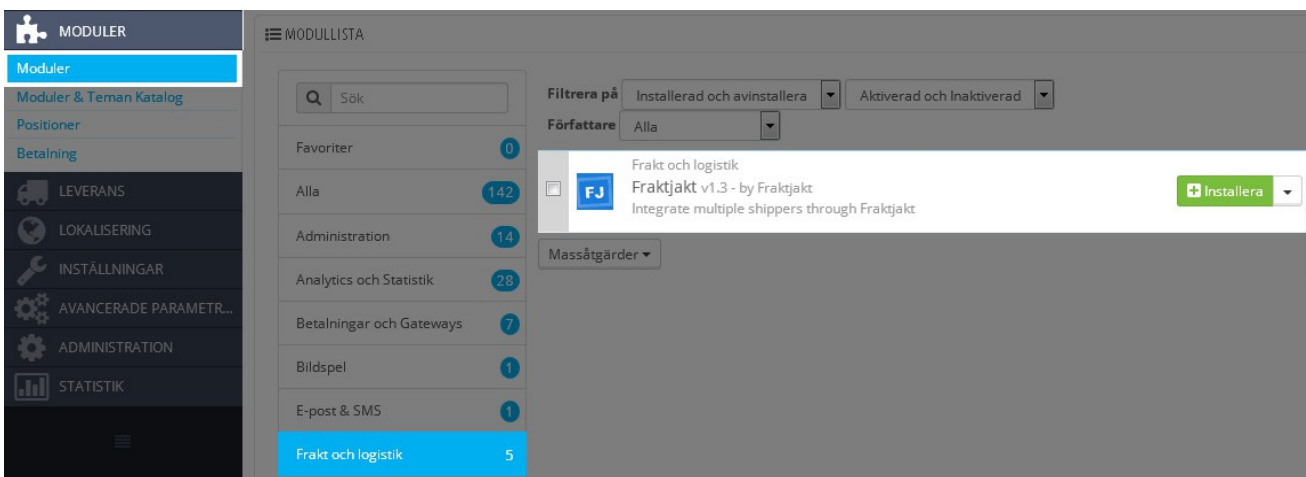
MODULER
Moduler
Moduler & Teman Katalog
Positioner
Betalning
LEVERANS
LOKALISERING
INSTÄLLNINGAR
AVANCERADE PARAMETR...
ADMINISTRATION
STATISTIK

MODULLISTA

Sök
Favoriter 0
Alla 142
Administration 14
Analytics och Statistik 28
Betalningar och Gateways 7
Bildspel 1
E-post & SMS 1
Frakt och logistik 5

Filtrera på Installerad och avinstallera Aktiverad och Inaktiverad
Författare Alla

Frakt och logistik
FJ
Fraktjakt v1.3 - by Fraktjakt
Integrate multiple shippers through Fraktjakt
Installera

Massåtgärder